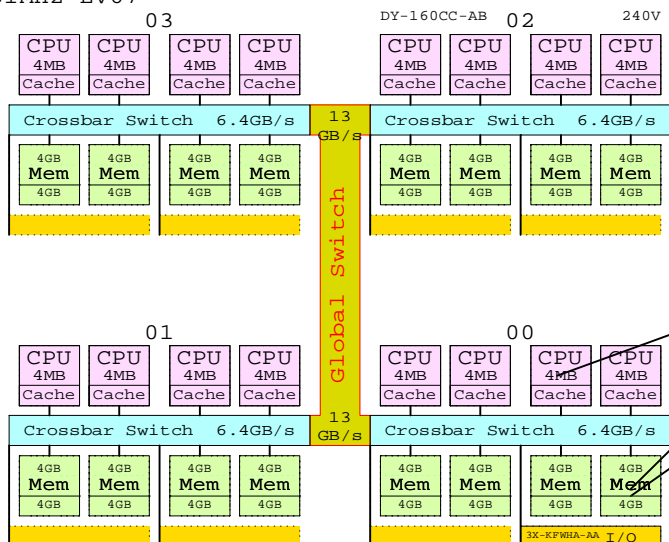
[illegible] EV67

03

DY-160CC-AB

02

240V

CPU 4MB Cache
CPU 4MB Cache
CPU 4MB Cache
CPU 4MB Cache

CPU 4MB Cache
CPU 4MB Cache
CPU 4MB Cache
CPU 4MB Cache

Crossbar Switch 6.4GB/s

13 GB/s

Crossbar Switch 6.4GB/s

4GB Mem 4GB
4GB Mem 4GB
4GB Mem 4GB
4GB Mem 4GB

4GB Mem 4GB
4GB Mem 4GB
4GB Mem 4GB
4GB Mem 4GB

Global Switch

01

00

CPU 4MB Cache
CPU 4MB Cache
CPU 4MB Cache
CPU 4MB Cache

CPU 4MB Cache
CPU 4MB Cache
CPU 4MB Cache
CPU 4MB Cache

Crossbar Switch 6.4GB/s

13 GB/s

Crossbar Switch 6.4GB/s

4GB Mem 4GB
4GB Mem 4GB
4GB Mem 4GB
4GB Mem 4GB

4GB Mem 4GB
4GB Mem 4GB
4GB Mem 4GB
4GB Mem 4GB

3X-KFWHA-AA I/O